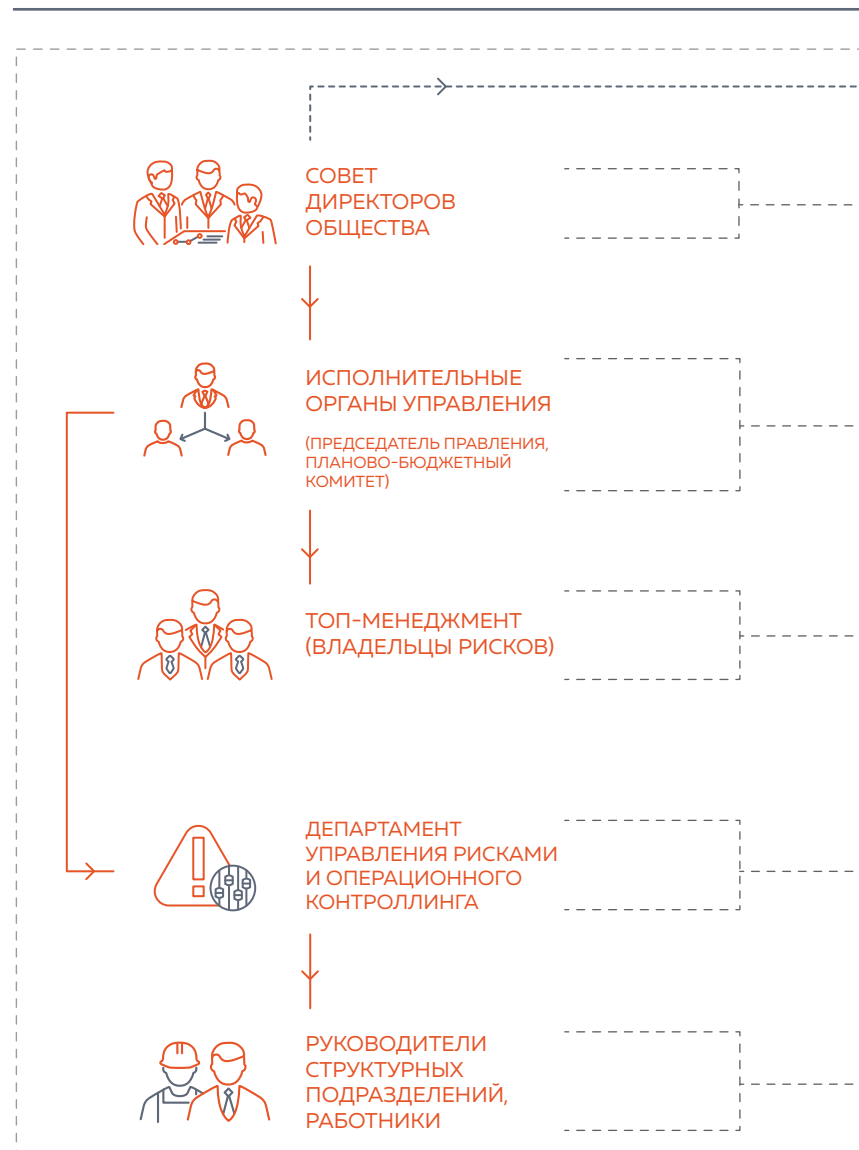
СОВЕТ ДИРЕКТОРОВ ОБЩЕСТВА

ИСПОЛНИТЕЛЬНЫЕ ОРГАНЫ УПРАВЛЕНИЯ

(ПРЕДСЕДАТЕЛЬ ПРАВЛЕНИЯ, ПЛАНОВО-БЮДЖЕТНЫЙ КОМИТЕТ)

ТОП-МЕНЕДЖМЕНТ (ВЛАДЕЛЬЦЫ РИСКОВ)

ДЕПАРТАМЕНТ УПРАВЛЕНИЯ РИСКАМИ И ОПЕРАЦИОННОГО КОНТРОЛЛИНГА

РУКОВОДИТЕЛИ СТРУКТУРНЫХ ПОДРАЗДЕЛЕНИЙ, РАБОТНИКИ